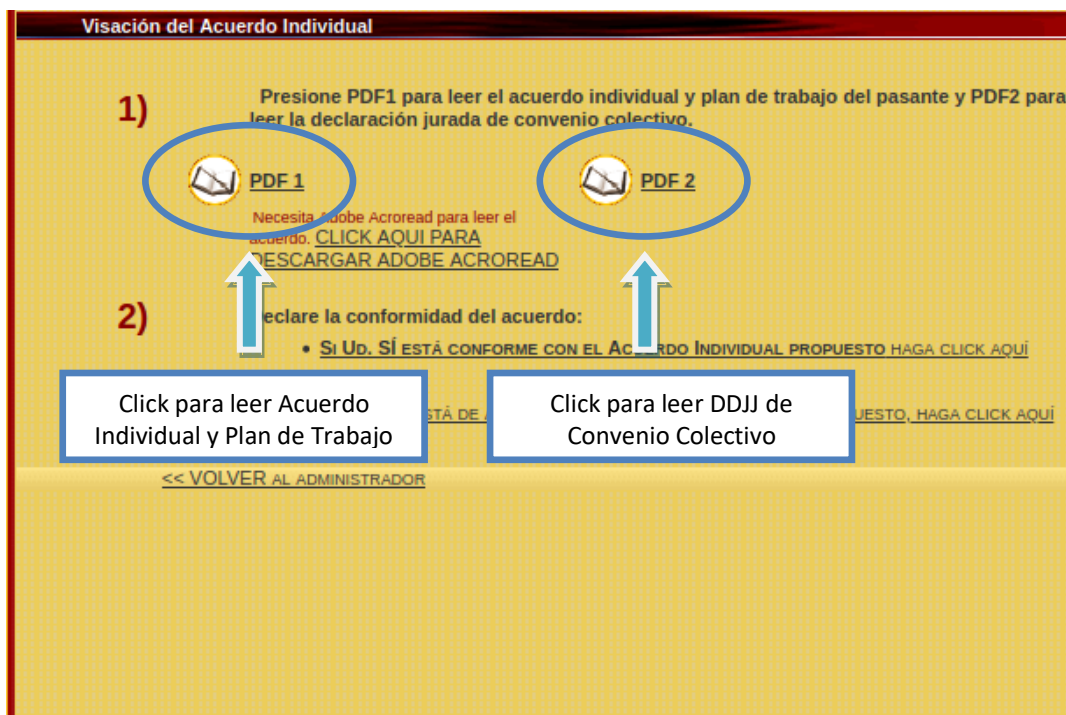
Visación del Acuerdo Individual

1) Presione PDF1 para leer el acuerdo individual y plan de trabajo del pasante y PDF2 para leer la declaración jurada de convenio colectivo.

PDF 1

Necesita Adobe Acroread para leer el acuerdo. CLICK AQUI PARA DESCARGAR ADOBE ACROREAD

PDF 2

2) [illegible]eclare la conformidad del acuerdo:

• SI UD. SÍ ESTÁ CONFORME CON EL ACUERDO INDIVIDUAL PROPUESTO HAGA CLICK AQUÍ

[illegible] ESTÁ DE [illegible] UESTO, HAGA CLICK AQUÍ

Click para leer Acuerdo Individual y Plan de Trabajo

Click para leer DDJJ de Convenio Colectivo

<< VOLVER AL ADMINISTRADOR